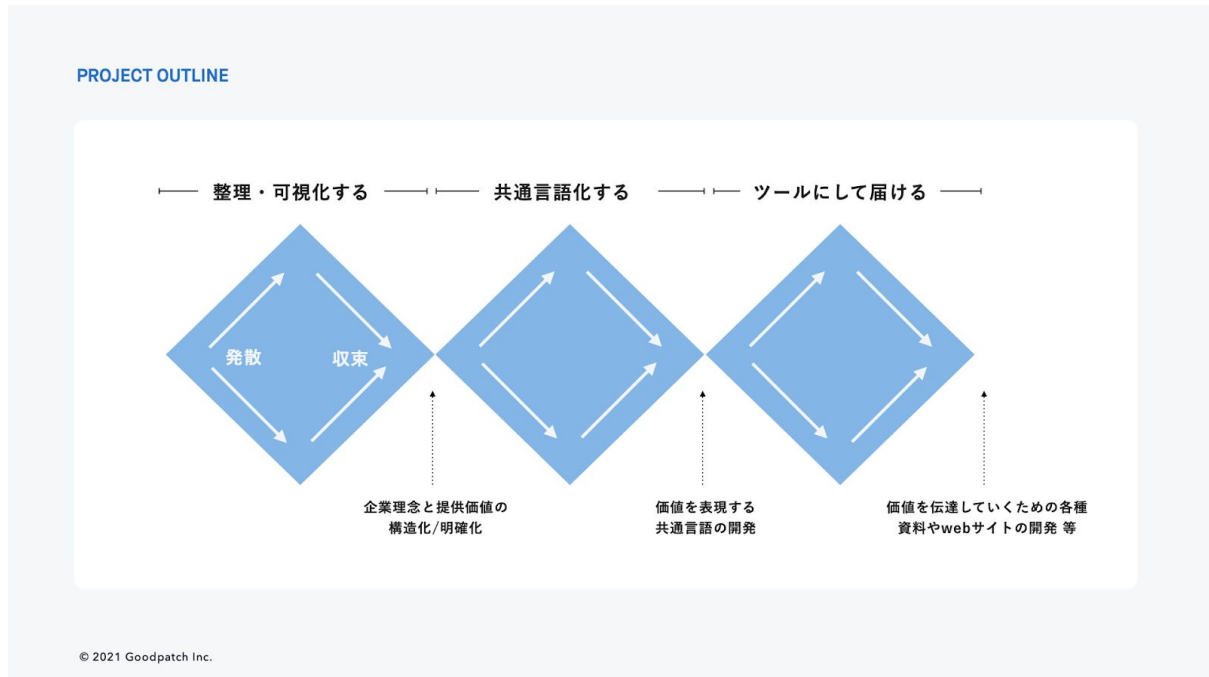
PROJECT OUTLINE

整理・可視化する

共通言語化する

ツールにして届ける

発散

収束

企業理念と提供価値の構造化/明確化

価値を表現する共通言語の開発

価値を伝達していくための各種資料やwebサイトの開発 等

© 2021 Goodpatch Inc.